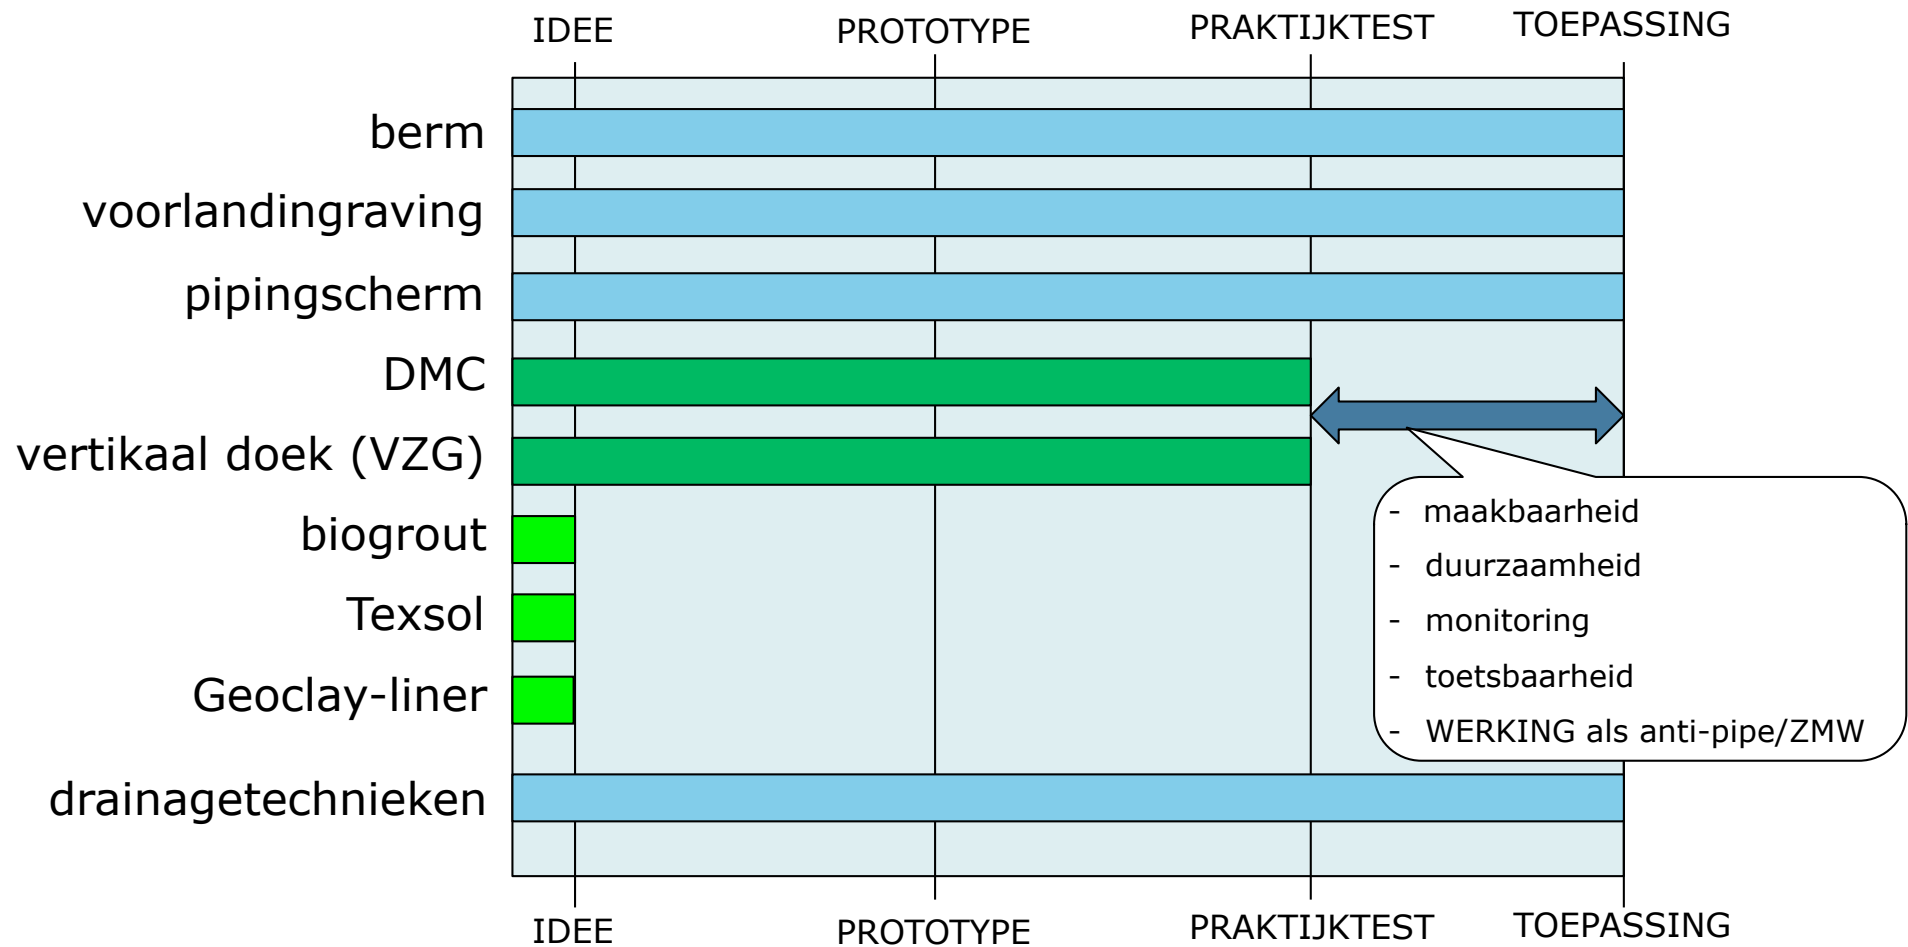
IDEE PROTOTYPE PRAKTIJKTEST TOEPASSING

berm
voorlandingraving
pipingscherm
DMC
vertikaal doek (VZG)
biogrout
Texsol
Geoclay-liner
drainagetechnieken

- maakbaarheid
- duurzaamheid
- monitoring
- toetsbaarheid
- WERKING als anti-pipe/ZMW

IDEE PROTOTYPE PRAKTIJKTEST TOEPASSING